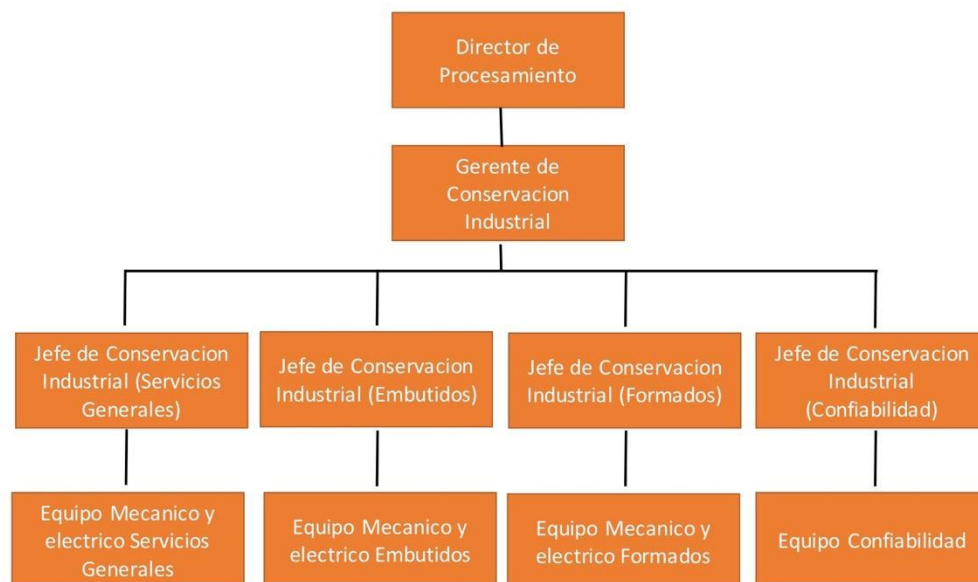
Director de Procesamiento

Gerente de Conservacion Industrial

Jefe de Conservacion Industrial (Servicios Generales)

Jefe de Conservacion Industrial (Embutidos)

Jefe de Conservacion Industrial (Formados)

Jefe de Conservacion Industrial (Confiabilidad)

Equipo Mecanico y electrico Servicios Generales

Equipo Mecanico y electrico Embutidos

Equipo Mecanico y electrico Formados

Equipo Confiabilidad